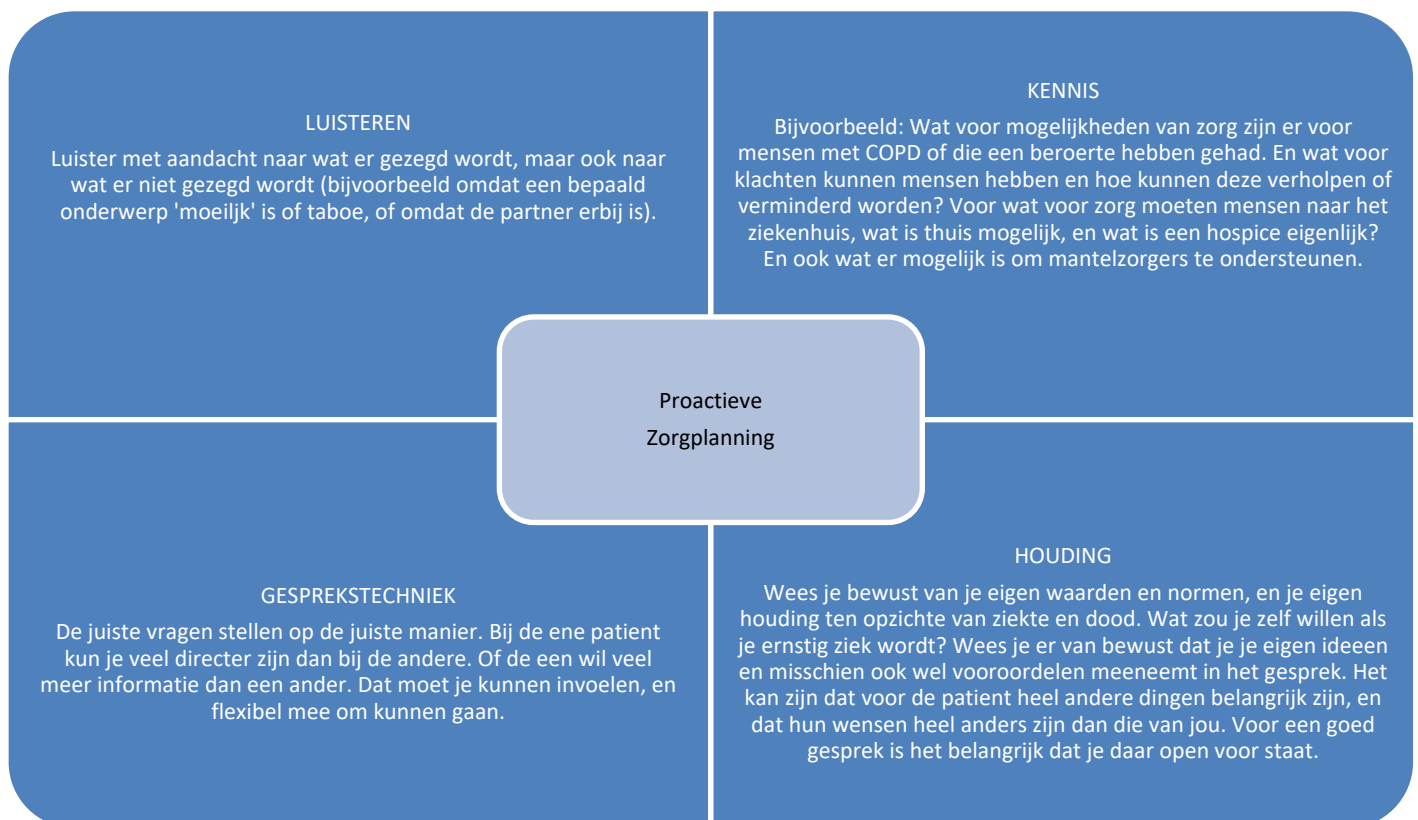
LUISTEREN

Luister met aandacht naar wat er gezegd wordt, maar ook naar wat er niet gezegd wordt (bijvoorbeeld omdat een bepaald onderwerp 'moeilijk' is of taboe, of omdat de partner erbij is).

KENNIS

Bijvoorbeeld: Wat voor mogelijkheden van zorg zijn er voor mensen met COPD of die een beroerte hebben gehad. En wat voor klachten kunnen mensen hebben en hoe kunnen deze verholpen of verminderd worden? Voor wat voor zorg moeten mensen naar het ziekenhuis, wat is thuis mogelijk, en wat is een hospice eigenlijk? En ook wat er mogelijk is om mantelzorgers te ondersteunen.

Proactieve Zorgplanning

GESPREKSTECHNIEK

De juiste vragen stellen op de juiste manier. Bij de ene patient kun je veel directer zijn dan bij de andere. Of de een wil veel meer informatie dan een ander. Dat moet je kunnen invoelen, en flexibel mee om kunnen gaan.

HOUDING

Wees je bewust van je eigen waarden en normen, en je eigen houding ten opzichte van ziekte en dood. Wat zou je zelf willen als je ernstig ziek wordt? Wees je er van bewust dat je je eigen ideeen en misschien ook wel vooroordelen meeneemt in het gesprek. Het kan zijn dat voor de patient heel andere dingen belangrijk zijn, en dat hun wensen heel anders zijn dan die van jou. Voor een goed gesprek is het belangrijk dat je daar open voor staat.